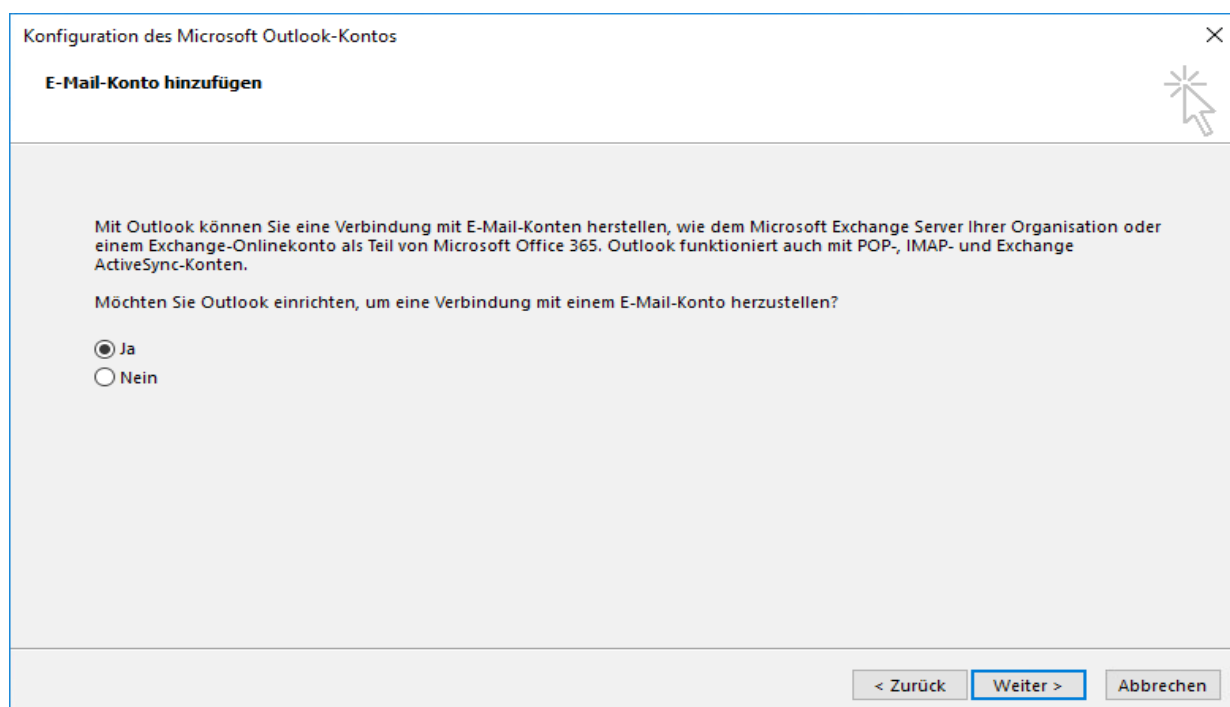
Konfiguration des Microsoft Outlook-Kontos

E-Mail-Konto hinzufügen

Mit Outlook können Sie eine Verbindung mit E-Mail-Konten herstellen, wie dem Microsoft Exchange Server Ihrer Organisation oder einem Exchange-Onlinekonto als Teil von Microsoft Office 365. Outlook funktioniert auch mit POP-, IMAP- und Exchange ActiveSync-Konten.

Möchten Sie Outlook einrichten, um eine Verbindung mit einem E-Mail-Konto herzustellen?

Ja
Nein

< Zurück
Weiter >
Abbrechen